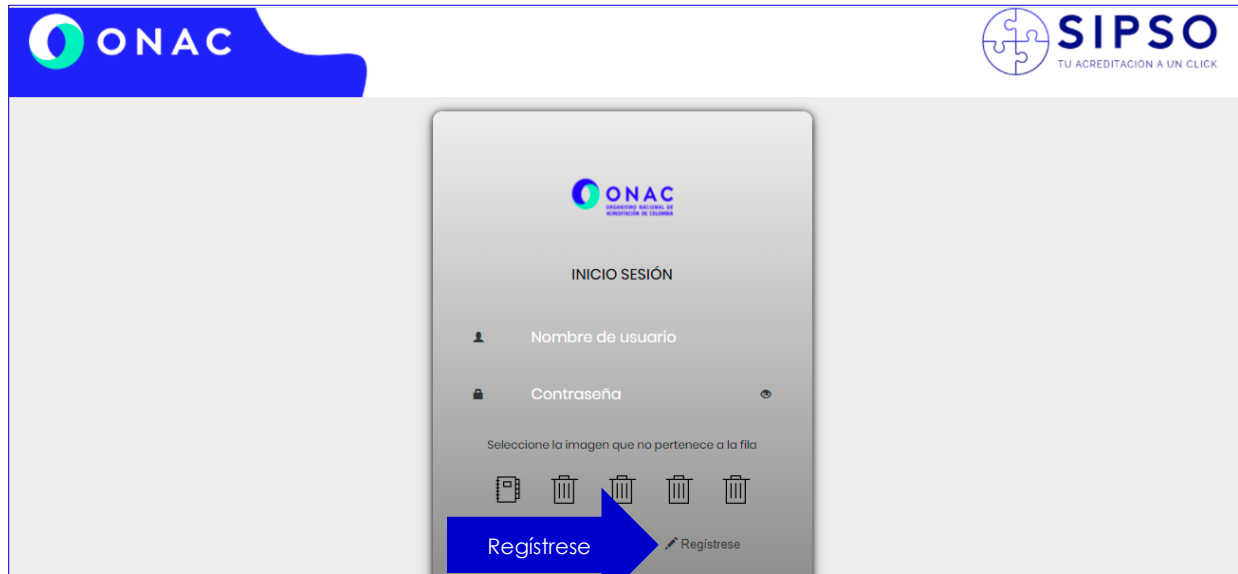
ONAC

SIPSO
TU ACREDITACIÓN A UN CLICK

ONAC
ORGANISMO NACIONAL DE ACREDITACIÓN DE COLOMBIA

INICIO SESIÓN

Nombre de usuario

Contraseña

Seleccione la imagen que no pertenece a la fila

Regístrese

Regístrese